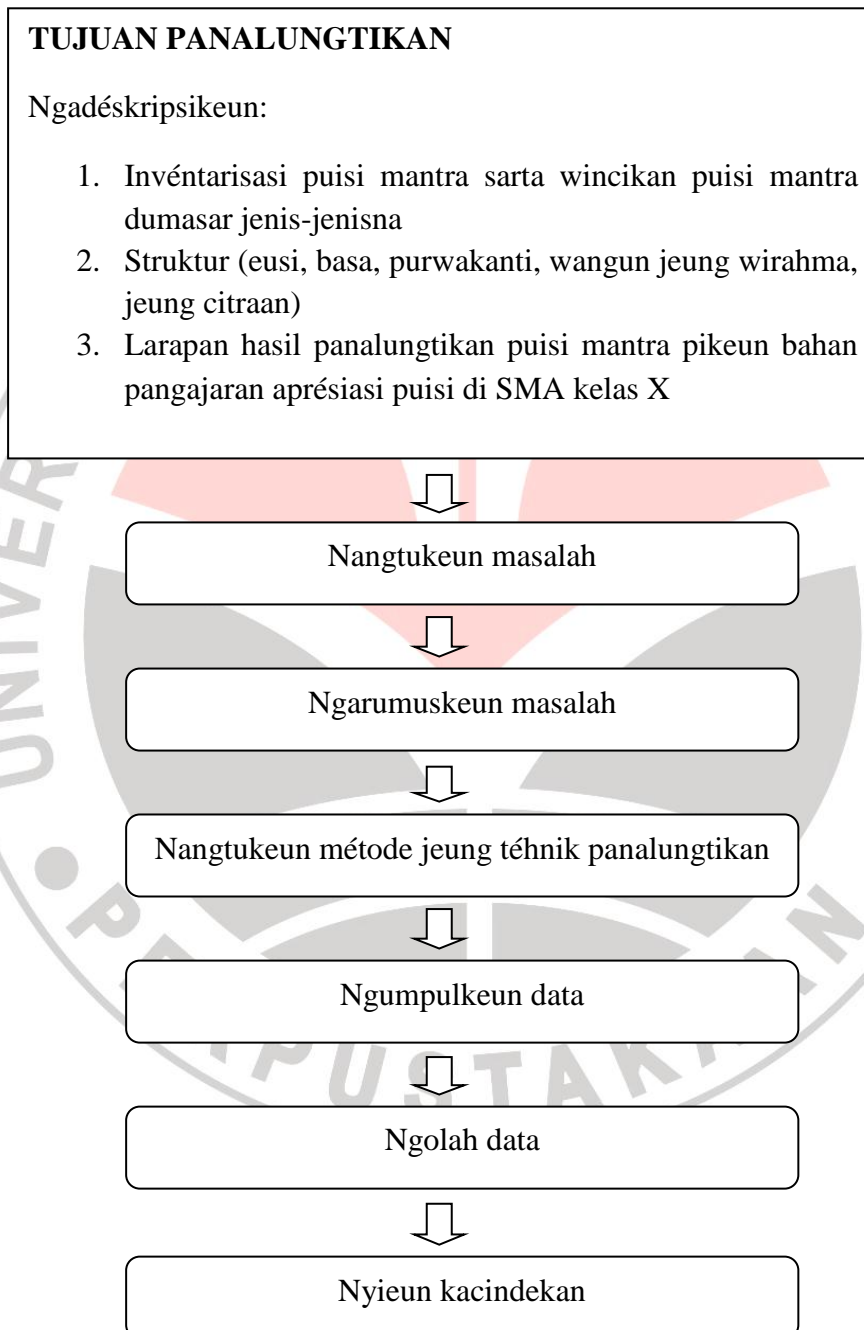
**TUJUAN PANALUNGTIKAN**

Ngadéskripsikeun:

1. Invéntarisasi puisi mantra sarta wincikan puisi mantra dumasar jenis-jenisna
2. Struktur (eusi, basa, purwakanti, wangun jeung wirahma, jeung citraan)
3. Larapan hasil panalungtikan puisi mantra pikeun bahan pangajaran aprésiasi puisi di SMA kelas X

Nangtukeun masalah

Ngarumuskeun masalah

Nangtukeun métode jeung téhnik panalungtikan

Ngumpulkeun data

Ngolah data

Nyieun kacindekan